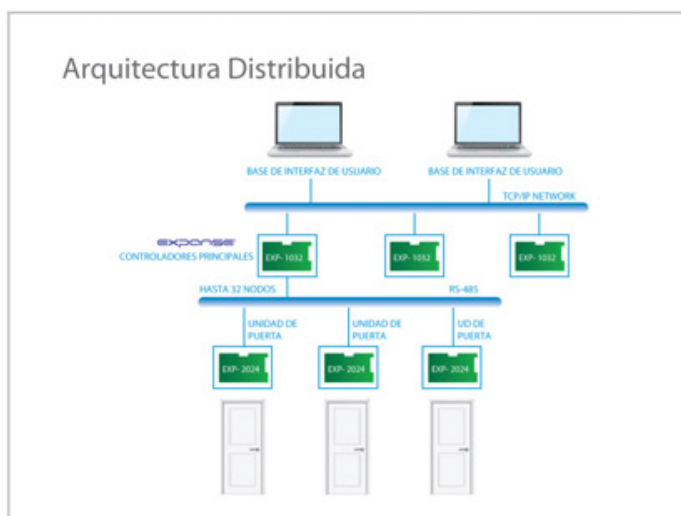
Arquitectura Distribuida

BASE DE INTERFAZ DE USUARIO

BASE DE INTERFAZ DE USUARIO

TCP/IP NETWORK

expanse

CONTROLADORES PRINCIPALES

EXP- 1032

EXP- 1032

EXP- 1032

HASTA 32 NODOS

RS-485

UNIDAD DE PUERTA

UNIDAD DE PUERTA

UD DE PUERTA

EXP- 2024

EXP- 2024

EXP- 2024